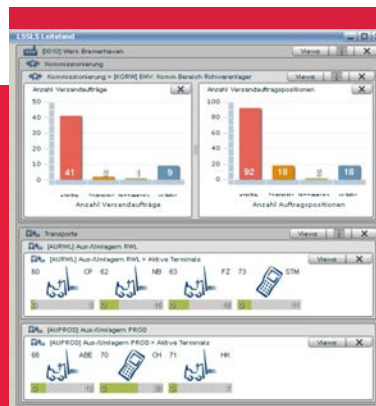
LSS|LS Leitstand

[B0H] Werk Bremerhaven

Kommissionierung

Kommissionierung > [KORW] BKV: Komm Bereich Rohvorratlager

Views

Anzahl Versandaufträge

Anzahl Versandauftragspositionen

41

2

1

9

92

18

9

18

Anzahl Versandaufträge

Anzahl Auftragspositionen

Transporte

Views

[AURWL] Aus-/Umlagern RWL

[AURWL] Aus-/Umlagern RWL > Aktive Terminals

Views

60

CP

62

NB

63

FZ

73

STM

[AUPROD] Aus-/Umlagern PROD

[AUPROD] Aus-/Umlagern PROD > Aktive Terminals

Views

66

ABE

70

CH

71

HK